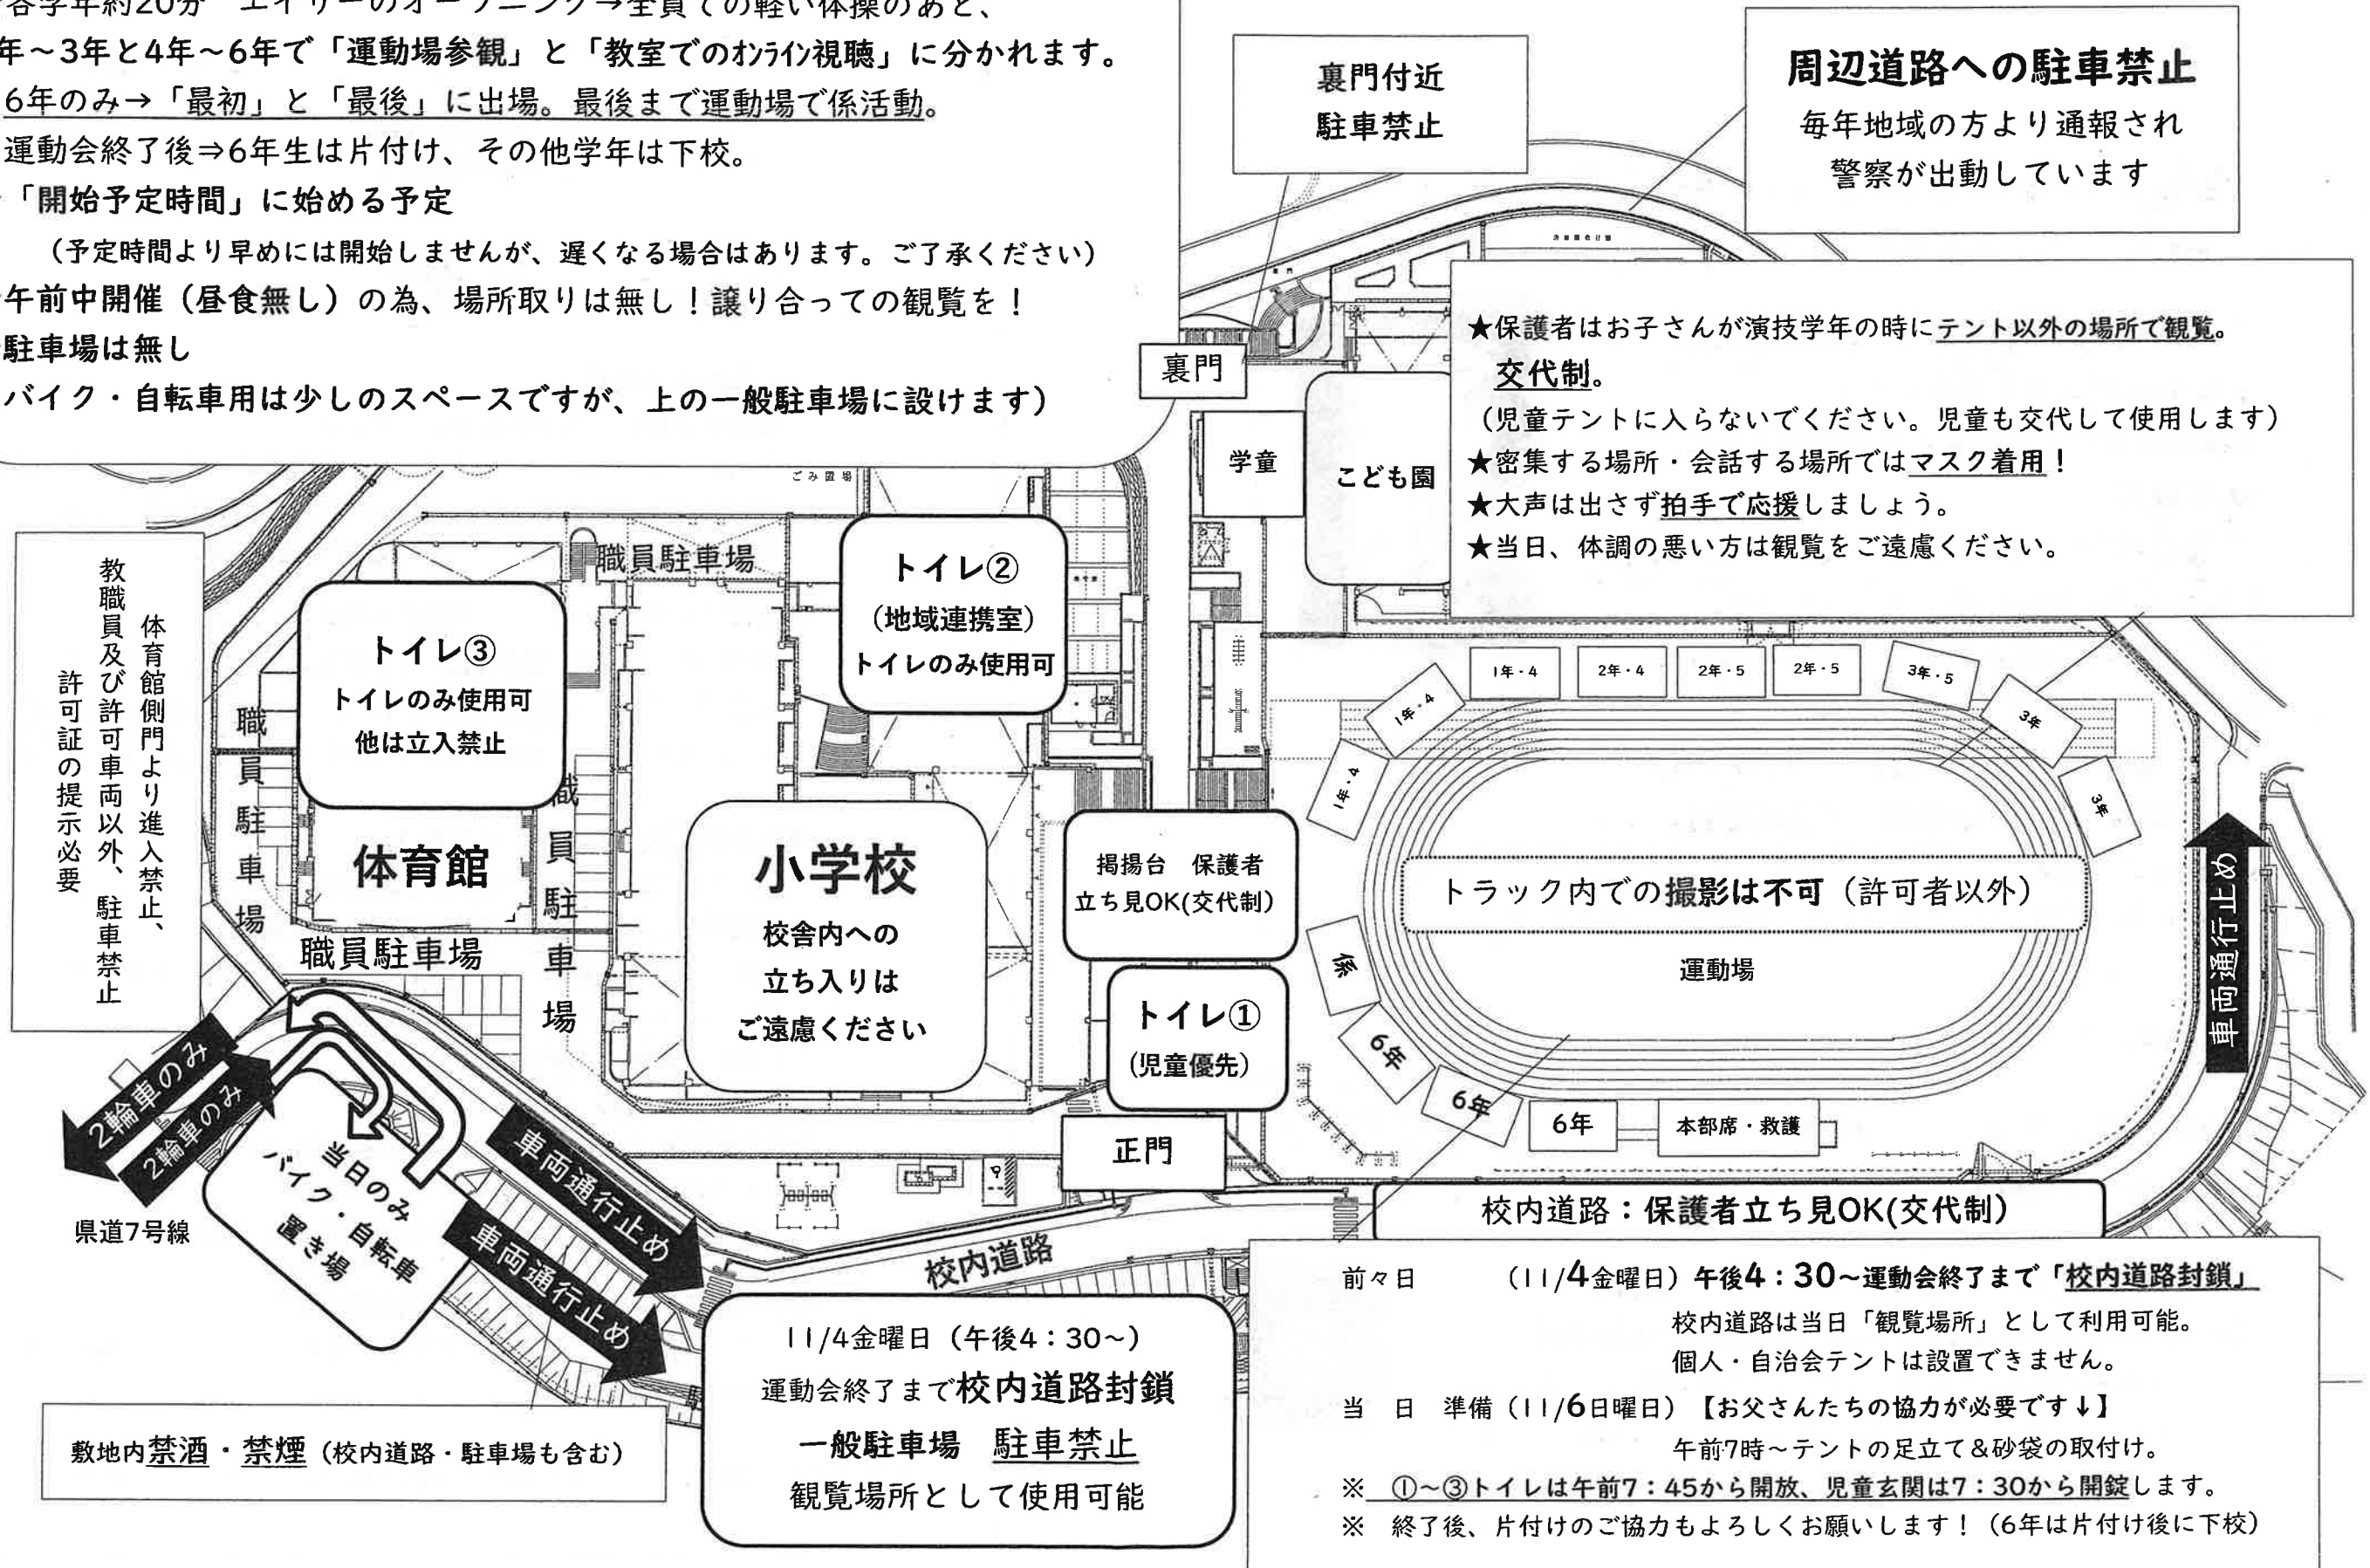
各学年約20分　エイサーのオープニング⇒全員での軽い体操のあと、
年～3年と4年～6年で「運動場参観」と「教室でのオンライン視聴」に分かれます。
6年のみ→「最初」と「最後」に出場。最後まで運動場で係活動。
運動会終了後⇒6年生は片付け、その他学年は下校。
「開始予定時間」に始める予定
（予定時間より早めには開始しませんが、遅くなる場合はあります。ご了承ください）
午前中開催（昼食無し）の為、場所取りは無し！譲り合っての観覧を！
駐車場は無し
バイク・自転車用は少しのスペースですが、上の一般駐車場に設けます）

裏門付近
駐車禁止

周辺道路への駐車禁止
毎年地域の方より通報され
警察が出動しています

裏門

学童

こども園

★保護者はお子さんが演技学年の時にテント以外の場所で観覧。
交代制。
（児童テントに入らないでください。児童も交代して使用します）
★密集する場所・会話する場所ではマスク着用！
★大声は出さず拍手で応援しましょう。
★当日、体調の悪い方は観覧をご遠慮ください。

体育館側門より進入禁止、
教職員及び許可車両以外、駐車禁止
許可証の提示必要

職員駐車場

トイレ③
トイレのみ使用可
他は立入禁止

トイレ②
（地域連携室）
トイレのみ使用可

職員駐車場

体育館

職員駐車場

小学校
校舎内への
立ち入りは
ご遠慮ください

掲揚台　保護者
立ち見OK(交代制)

トイレ①
（児童優先）

正門

1年・4　2年・4　2年・5　2年・5　3年・5
1年・4　3年
1年・4　3年

トラック内での撮影は不可（許可者以外）

運動場

係
6年
6年
6年
本部席・救護

車両通行止め

2輪車のみ
2輪車のみ
当日のみ
バイク・自転車
置き場
県道7号線

車両通行止め
車両通行止め
校内道路

校内道路：保護者立ち見OK(交代制)

11/4金曜日（午後4：30～）
運動会終了まで校内道路封鎖
一般駐車場　駐車禁止
観覧場所として使用可能

敷地内禁酒・禁煙（校内道路・駐車場も含む）

前々日　（11/4金曜日）午後4：30～運動会終了まで「校内道路封鎖」
校内道路は当日「観覧場所」として利用可能。
個人・自治会テントは設置できません。
当　日　準備（11/6日曜日）【お父さんたちの協力が必要です↓】
午前7時～テントの足立て＆砂袋の取付け。
※　①～③トイレは午前7：45から開放、児童玄関は7：30から開錠します。
※　終了後、片付けのご協力もよろしくお願いします！（6年は片付け後に下校）